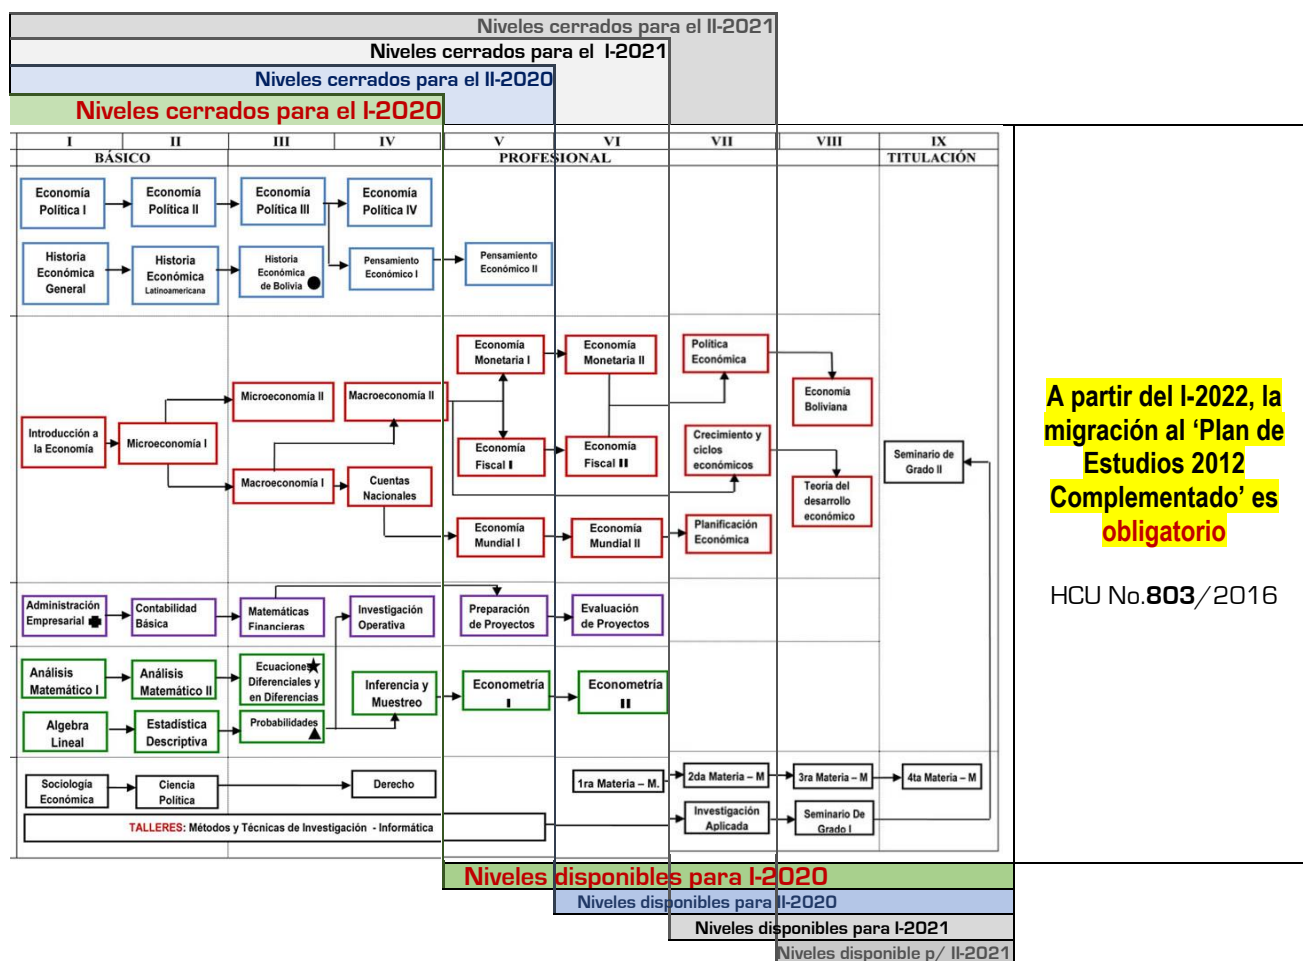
Niveles cerrados para el II-2021
Niveles cerrados para el I-2021
Niveles cerrados para el II-2020
Niveles cerrados para el I-2020

| I | II | III | IV | V | VI | VII | VIII | IX |
|---|---|---|---|---|---|---|---|---|
| BÁSICO | | | | PROFESIONAL | | | | TITULACIÓN |

Economía Política I
Economía Política II
Economía Política III
Economía Política IV
Historia Económica General
Historia Económica Latinoamericana
Historia Económica de Bolivia
Pensamiento Económico I
Pensamiento Económico II
Economía Monetaria I
Economía Monetaria II
Política Económica
Economía Boliviana
Microeconomía II
Macroeconomía II
Introducción a la Economía
Microeconomía I
Economía Fiscal I
Economía Fiscal II
Crecimiento y ciclos económicos
Teoría del desarrollo económico
Seminario de Grado II
Macroeconomía I
Cuentas Nacionales
Economía Mundial I
Economía Mundial II
Planificación Económica
Administración Empresarial
Contabilidad Básica
Matemáticas Financieras
Investigación Operativa
Preparación de Proyectos
Evaluación de Proyectos
Análisis Matemático I
Análisis Matemático II
Ecuaciones Diferenciales y en Diferencias
Inferencia y Muestreo
Econometría I
Econometría II
Algebra Lineal
Estadística Descriptiva
Probabilidades
Sociología Económica
Ciencia Política
Derecho
1ra Materia – M.
2da Materia – M
3ra Materia – M
4ta Materia – M
Investigación Aplicada
Seminario De Grado I
TALLERES: Métodos y Técnicas de Investigación - Informática

A partir del I-2022, la migración al 'Plan de Estudios 2012 Complementado' es obligatorio

HCU No.803/2016

Niveles disponibles para I-2020
Niveles disponibles para II-2020
Niveles disponibles para I-2021
Niveles disponible p/ II-2021